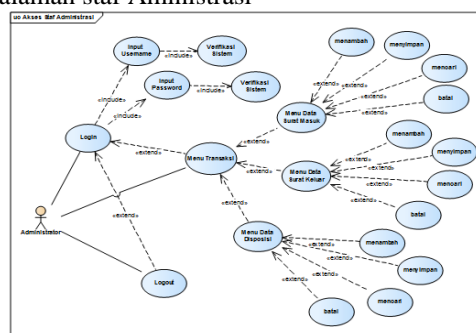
halaman staf Administrasi

uo Akses Staf Administrasi

Input Username

«include»

Verifikasi Sistem

Input Password

«include»

Verifikasi Sistem

«include»

«include»

Login

«extend»

Menu Transaksi

«extend»

Menu Data Surat Masuk

«extend»

«extend»

«extend»

«extend»

menambah

menyimpan

mencari

batal

«extend»

Menu Data Surat Keluar

«extend»

«extend»

«extend»

«extend»

menambah

menyimpan

mencari

batal

«extend»

Menu Data Disposisi

«extend»

«extend»

«extend»

«extend»

menambah

menyimpan

mencari

batal

«extend»

Administrator

Logout